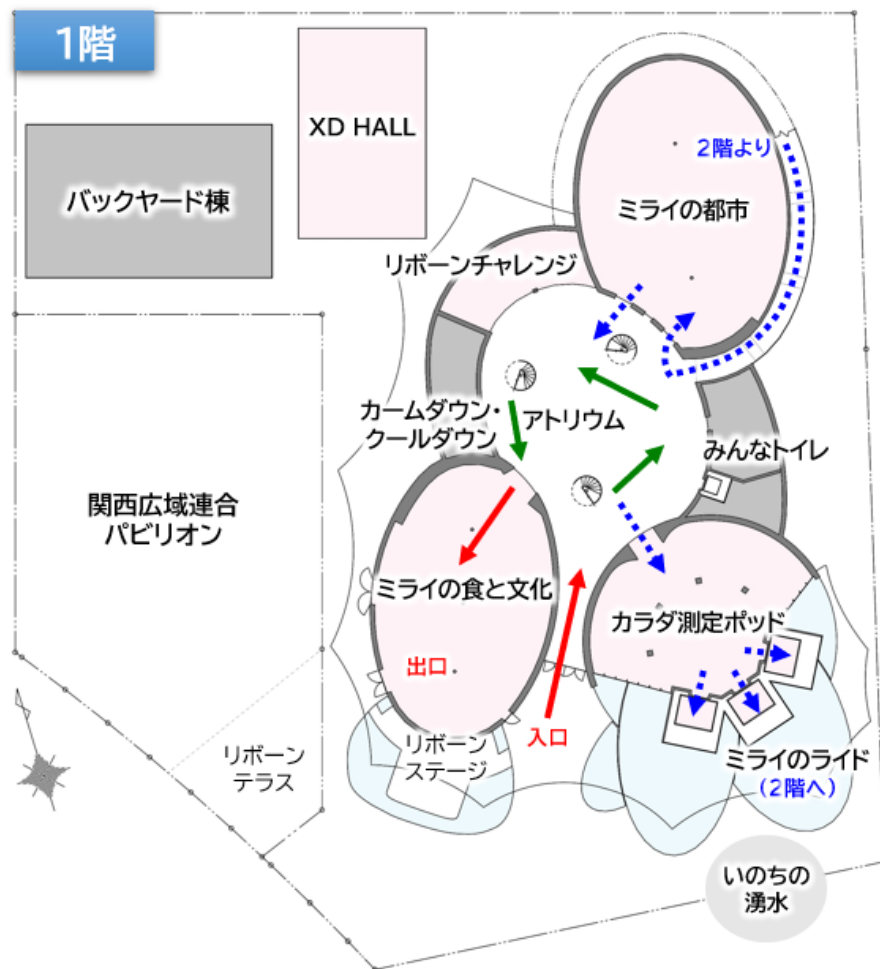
1階

XD HALL

バックヤード棟

2階より

ミライの都市

リボーンチャレンジ

カームダウン・クールダウン

アトリウム

みんなトイレ

関西広域連合パビリオン

ミライの食と文化

カラダ測定ポッド

出口

入口

リボーンステージ

ミライのライド
（2階へ）

リボーンテラス

いのちの湧水